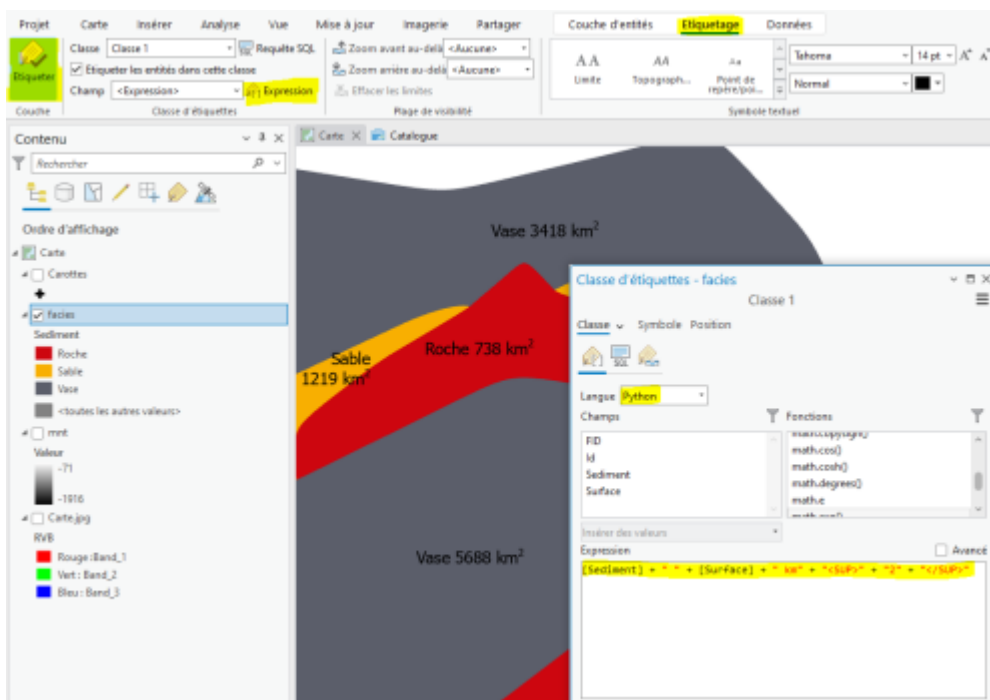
Projet Carte Insérer Analyse Vue Mise à jour Imagerie Partager Couche d'entités Etiquetage Données

Etiqueter
Couche

Classe Classe 1 Requête SQL
Etiqueter les entités dans cette classe
Champ <Expression> Expression
Classe d'étiquettes

Zoom avant au-delà <Aucune>
Zoom arrière au-delà <Aucune>
Effacer les limites
Plage de visibilité

AA Limite
AA Topograph...
Aa Point de repère/poi...

Tahoma 14 pt
Normal
Symbole textuel

Contenu
Rechercher

Ordre d'affichage
Carte
Carottes
facies
Sediment
Roche
Sable
Vase
<toutes les autres valeurs>
mnt
Valeur
-71
-1916
Carte.jpg
RVB
Rouge : Band_1
Vert : Band_2
Bleu : Band_3

Carte Catalogue

Vase 3418 km$^2$
Sable 1219 km$^2$
Roche 738 km$^2$
Vase 5688 km$^2$

Classe d'étiquettes - facies
Classe 1
Classe Symbole Position
Langue Python
Champs
FID
Id
Sediment
Surface
Fonctions
math.copysign()
math.cos()
math.cosh()
math.degrees()
math.e
Insérer des valeurs
Expression
Avancé
[Sediment] + " " + [Surface] + " km" + "<SUP>" + "2" + "</SUP>"